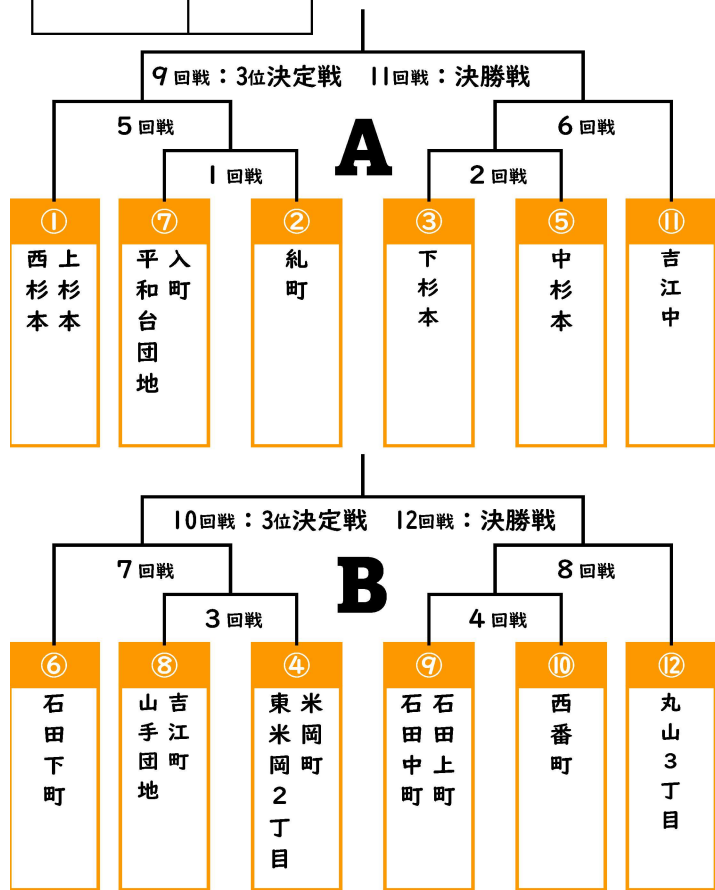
9回戦：3位決定戦　11回戦：決勝戦

5回戦

1回戦

A

2回戦

6回戦

①
上杉本
西杉本

⑦
入町
平和台団地

②
糺町

③
下杉本

⑤
中杉本

⑪
吉江中

10回戦：3位決定戦　12回戦：決勝戦

7回戦

3回戦

B

4回戦

8回戦

⑥
石田下町

⑧
吉江町
山手団地

④
米岡町
東米岡2丁目

⑨
石田上町
石田中町

⑩
西番町

⑫
丸山3丁目